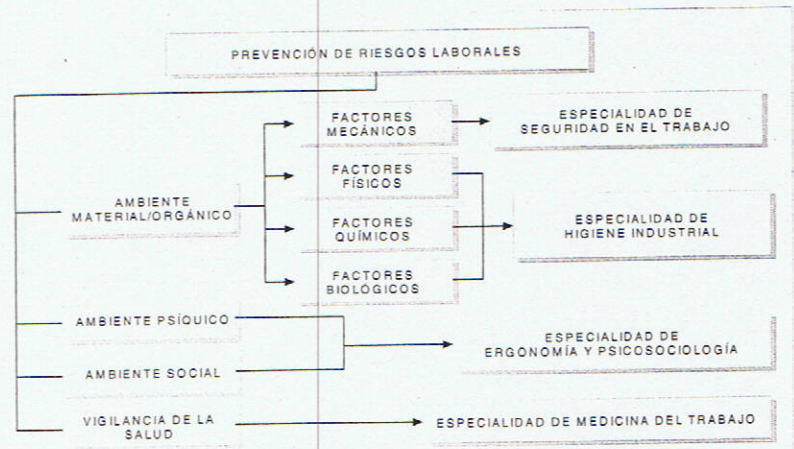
PREVENCIÓN DE RIESGOS LABORALES

AMBIENTE MATERIAL/ORGÁNICO

FACTORES MECÁNICOS

ESPECIALIDAD DE SEGURIDAD EN EL TRABAJO

FACTORES FÍSICOS

FACTORES QUÍMICOS

FACTORES BIOLÓGICOS

ESPECIALIDAD DE HIGIENE INDUSTRIAL

AMBIENTE PSÍQUICO

AMBIENTE SOCIAL

ESPECIALIDAD DE ERGONOMÍA Y PSICOSOCIOLOGÍA

VIGILANCIA DE LA SALUD

ESPECIALIDAD DE MEDICINA DEL TRABAJO